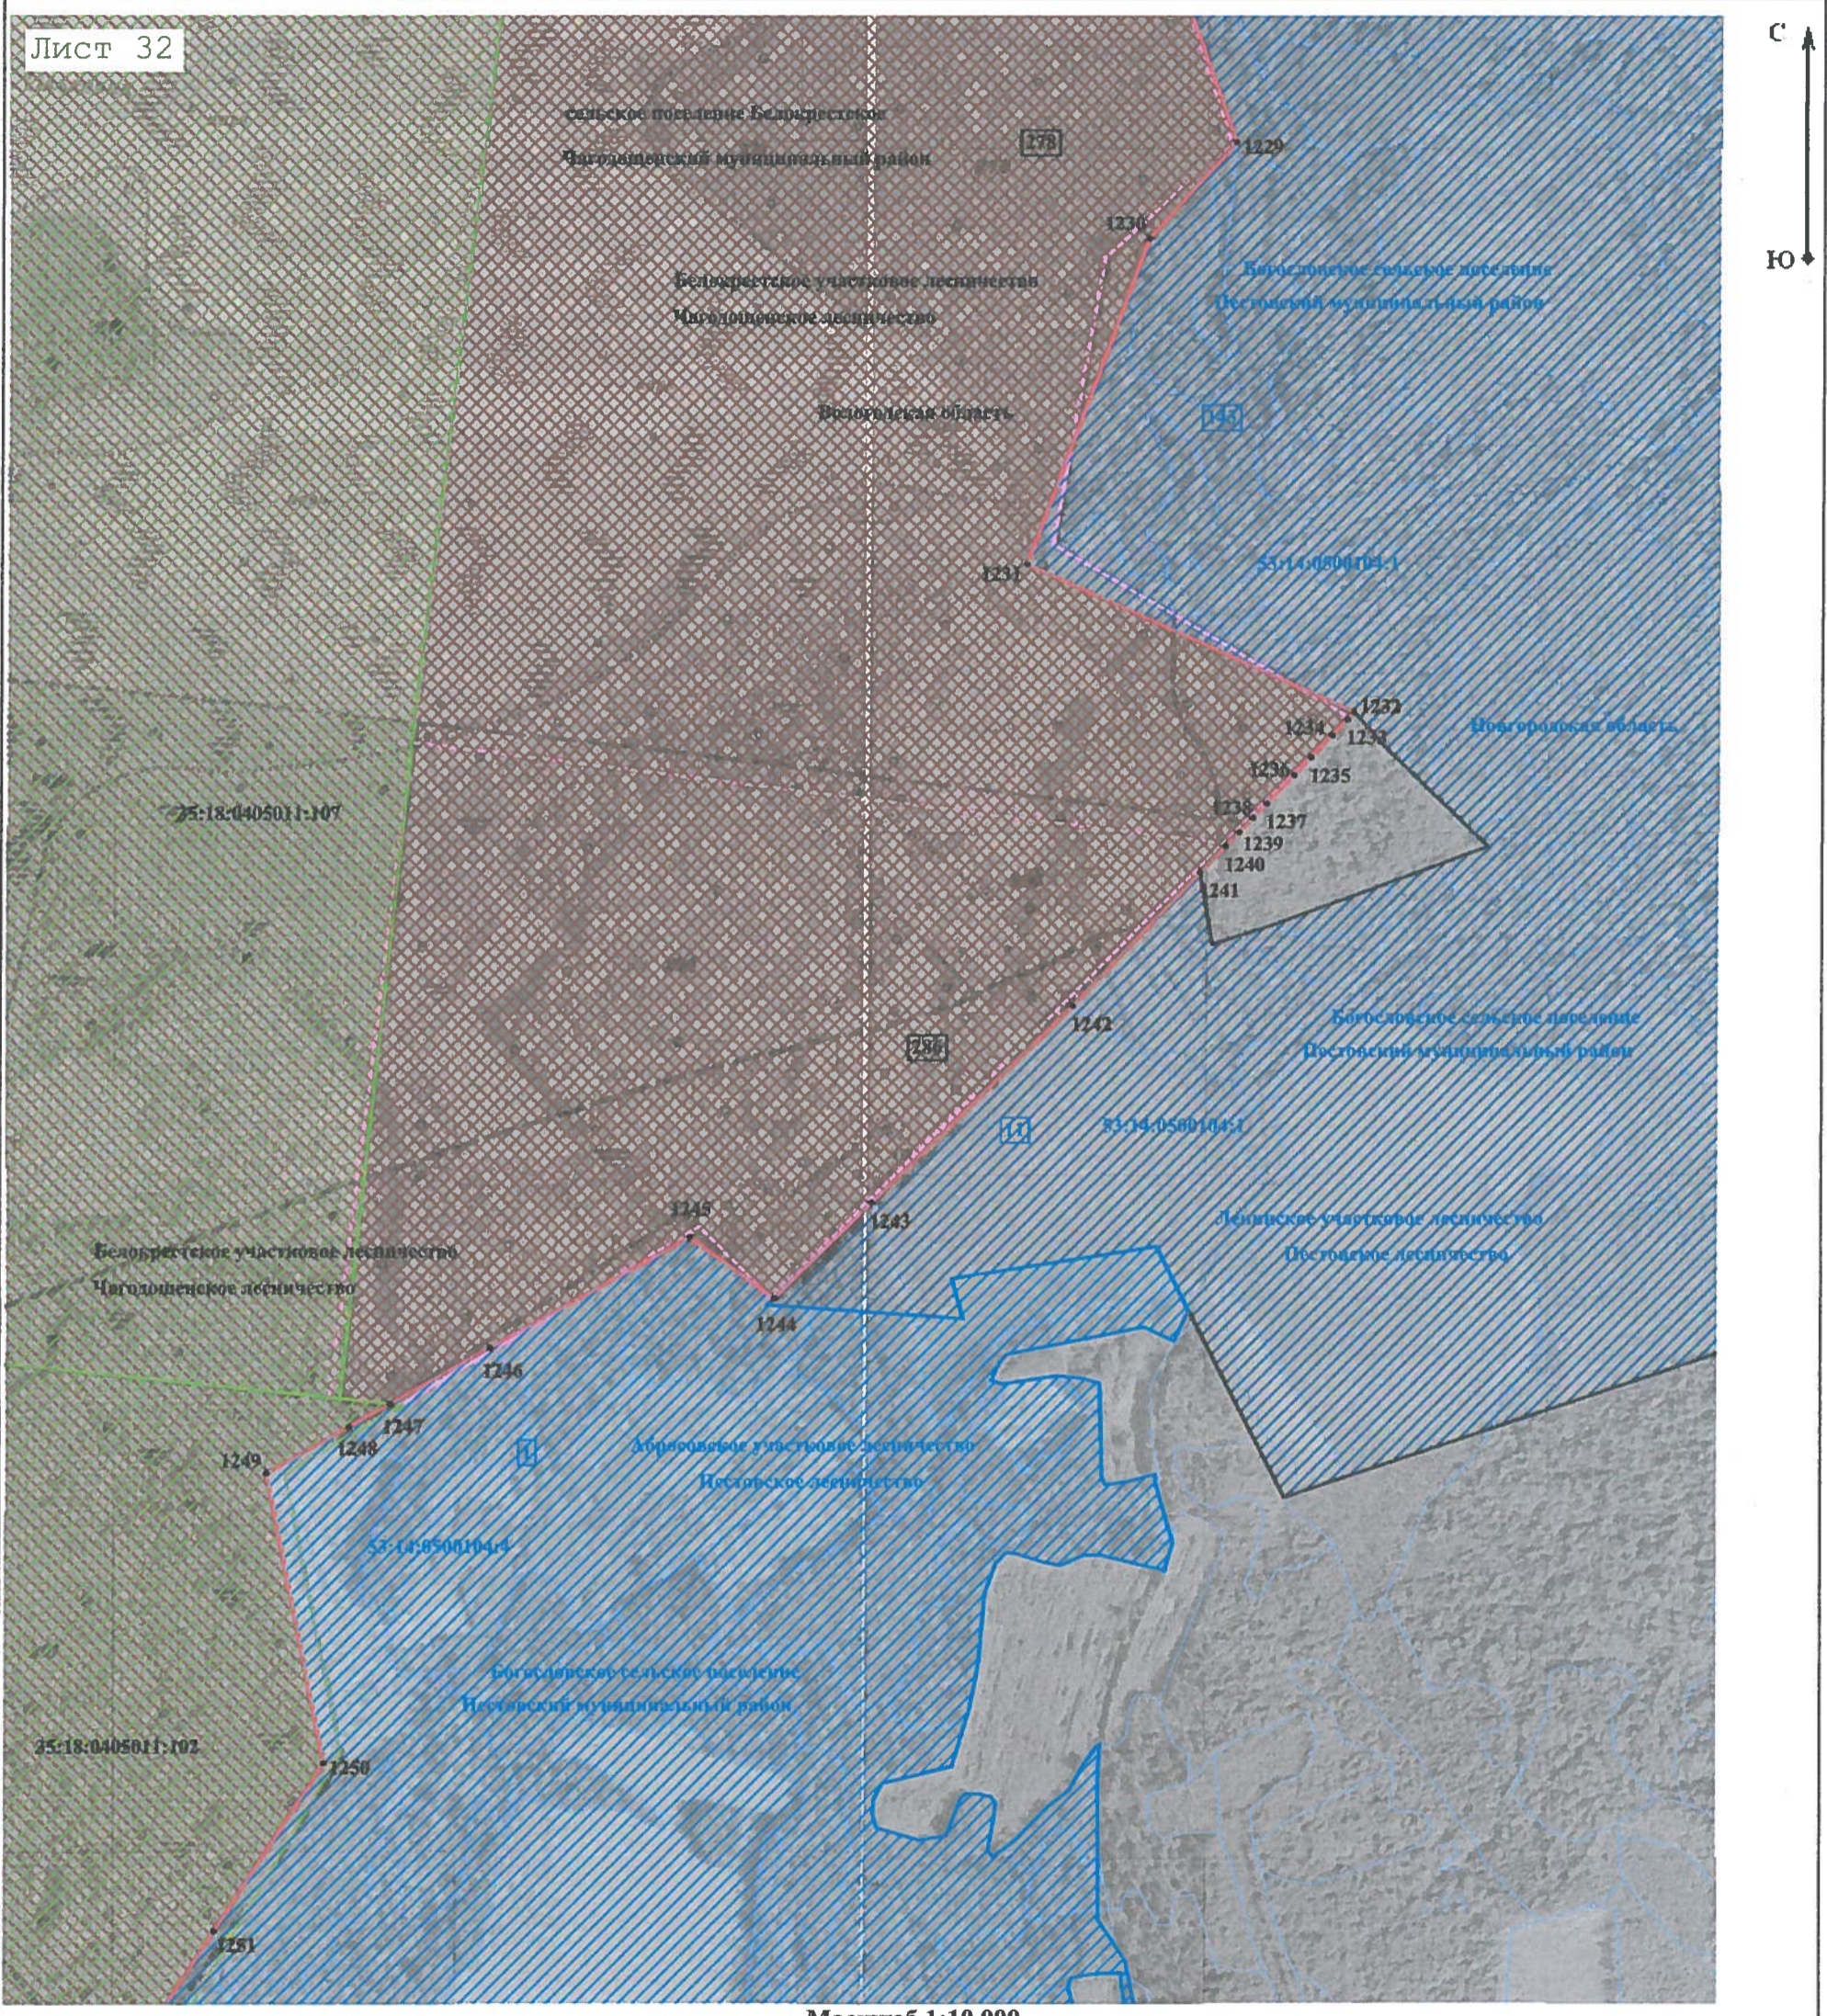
Лист 32

С

Ю

сельское поселение Белокрестское
Чагодощенский муниципальный район

278

1229

1230

Белокрестское участковое лесничество
Чагодощенское лесничество

Богословское сельское поселение
Пестовский муниципальный район

Вологодская область

14

1231

55:14:0500104:1

1232
1234
1233
1236
1235
1238
1237
1239
1240
1241

Новгородская область

35:18:0405011:107

Богословское сельское поселение
Пестовский муниципальный район

1242

296

11

53:14:0500104:1

1245

1243

Белокрестское участковое лесничество
Чагодощенское лесничество

Ленинское участковое лесничество
Пестовское лесничество

1244

1246

1247
1248

1249

1

Абрамовское участковое лесничество
Пестовское лесничество

53:14:0500104:4

Богословское сельское поселение
Пестовский муниципальный район

35:18:0405011:102

1250

1251

Масштаб 1:10 000